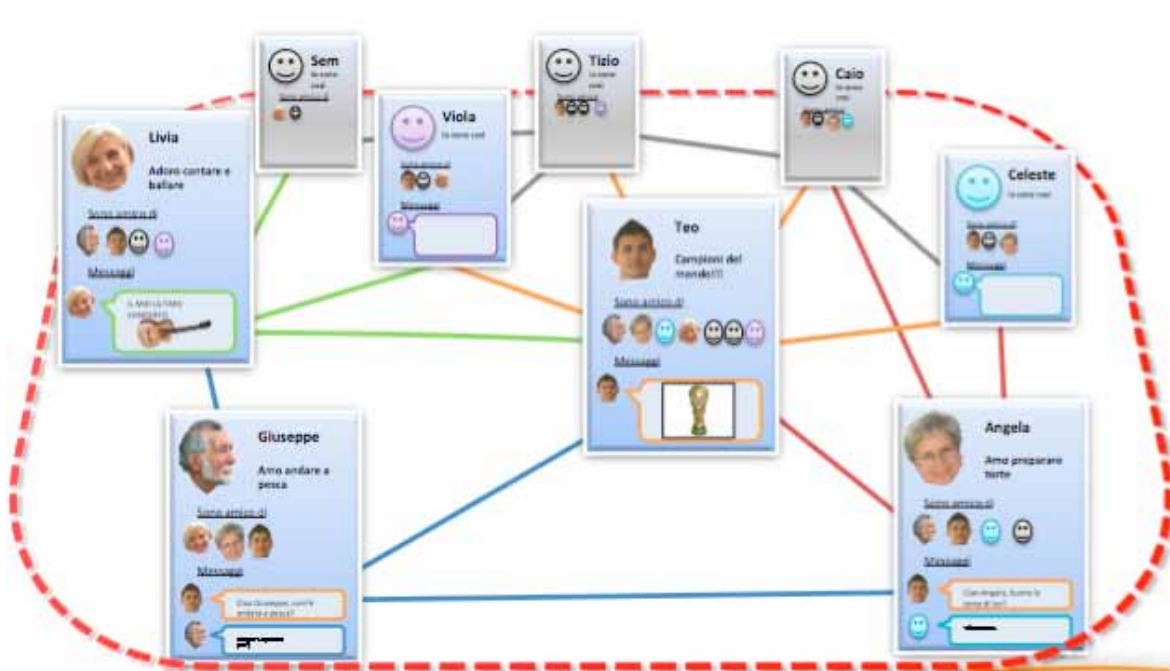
Sem
Io sono così
Sono amico di

Tizio
Io sono così
Sono amico di

Caio
Io sono così
Sono amico di

Livia
Adoro cantare e ballare
Sono amica di
Messaggi
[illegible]

Viola
Io sono così
Sono amica di
Messaggi

Celeste
Io sono così
Sono amica di
Messaggi

Teo
Campioni del mondo!!!
Sono amico di
Messaggi

Giuseppe
Amo andare a pesca
Sono amico di
Messaggi
Ciao Giuseppe, com'è andata a pesca?
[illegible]

Angela
Amo preparare torte
Sono amica di
Messaggi
Ciao Angela, buona la torta di ieri!
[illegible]